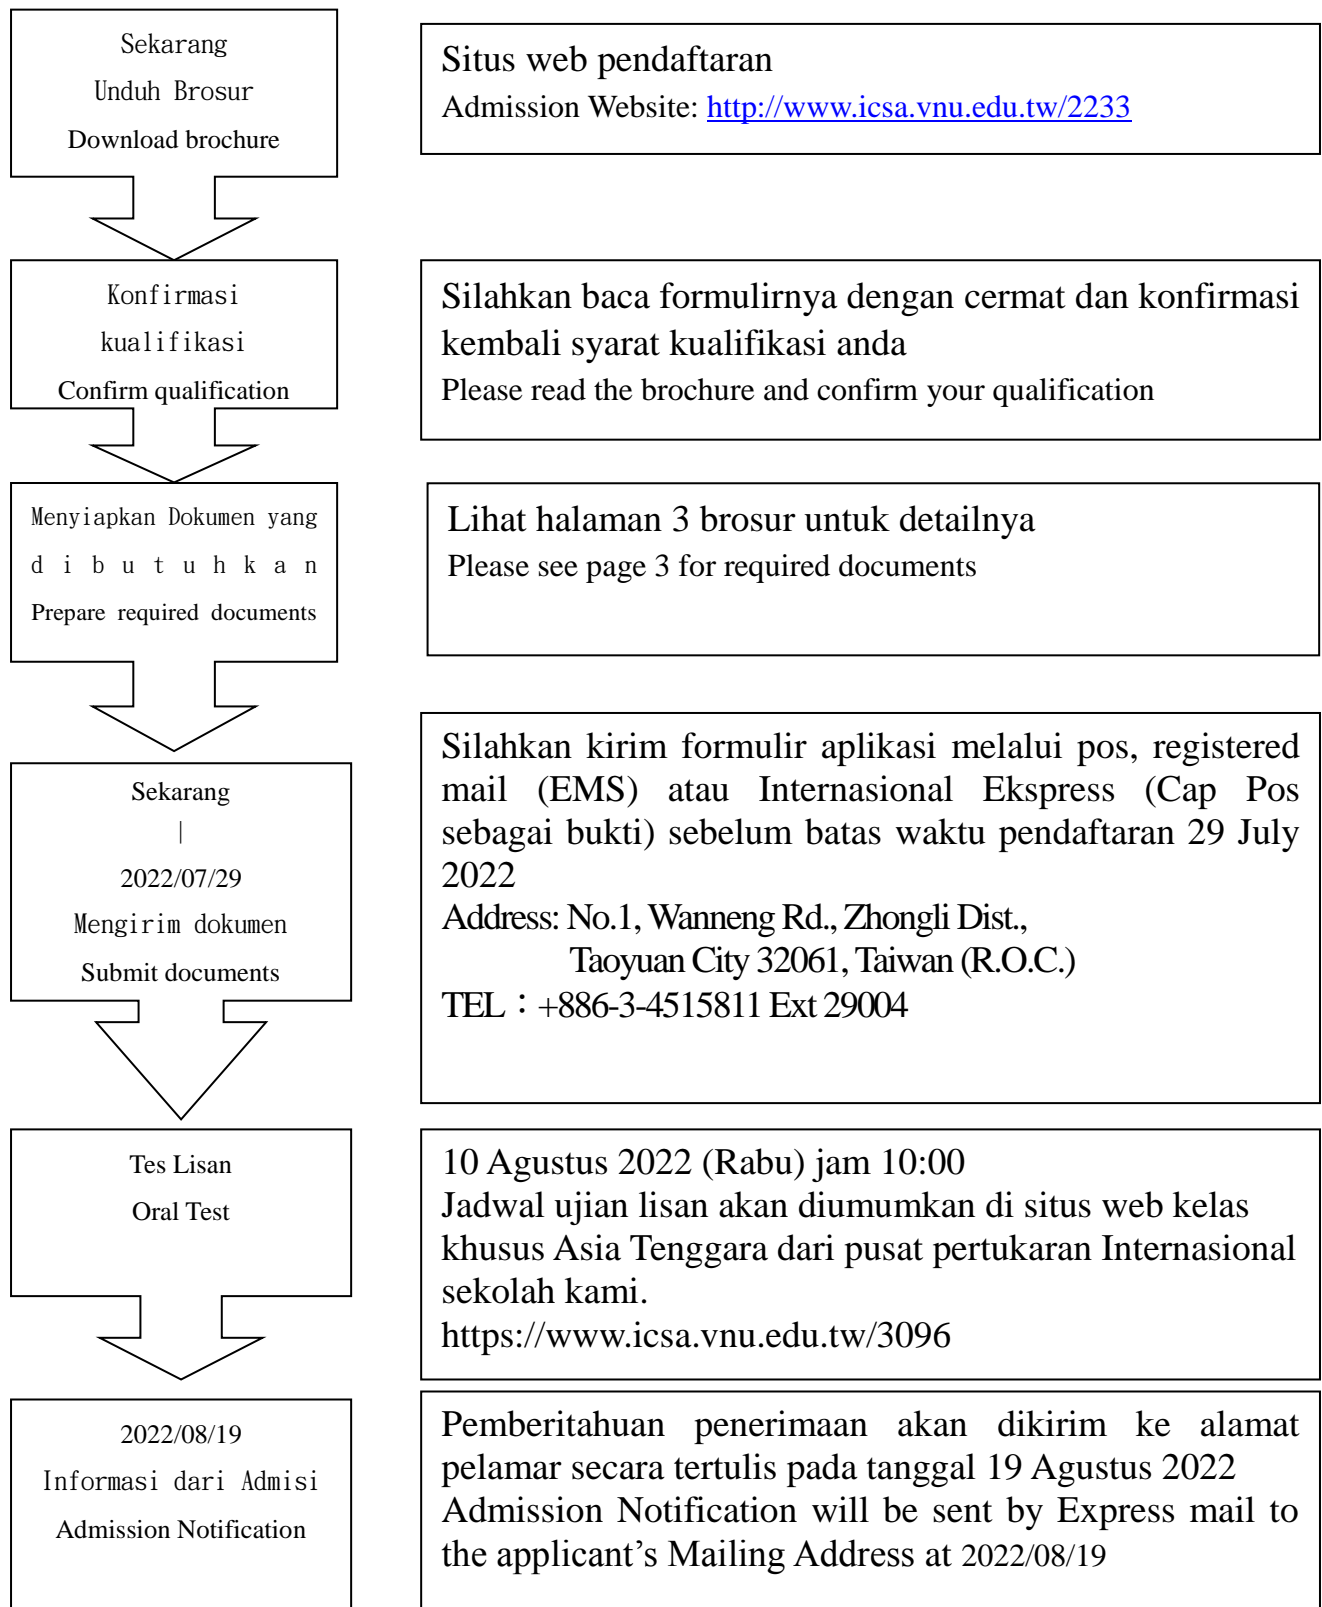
Sekarang
Unduh Brosur
Download brochure

Situs web pendaftaran
Admission Website: http://www.icsa.vnu.edu.tw/2233

Konfirmasi kualifikasi
Confirm qualification

Silahkan baca formulirnya dengan cermat dan konfirmasi kembali syarat kualifikasi anda
Please read the brochure and confirm your qualification

Menyiapkan Dokumen yang dibutuhkan
Prepare required documents

Lihat halaman 3 brosur untuk detailnya
Please see page 3 for required documents

Sekarang
|
2022/07/29
Mengirim dokumen
Submit documents

Silahkan kirim formulir aplikasi melalui pos, registered mail (EMS) atau Internasional Ekspress (Cap Pos sebagai bukti) sebelum batas waktu pendaftaran 29 July 2022
Address: No.1, Wanneng Rd., Zhongli Dist.,
Taoyuan City 32061, Taiwan (R.O.C.)
TEL：+886-3-4515811 Ext 29004

Tes Lisan
Oral Test

10 Agustus 2022 (Rabu) jam 10:00
Jadwal ujian lisan akan diumumkan di situs web kelas khusus Asia Tenggara dari pusat pertukaran Internasional sekolah kami.
https://www.icsa.vnu.edu.tw/3096

2022/08/19
Informasi dari Admisi
Admission Notification

Pemberitahuan penerimaan akan dikirim ke alamat pelamar secara tertulis pada tanggal 19 Agustus 2022
Admission Notification will be sent by Express mail to the applicant's Mailing Address at 2022/08/19